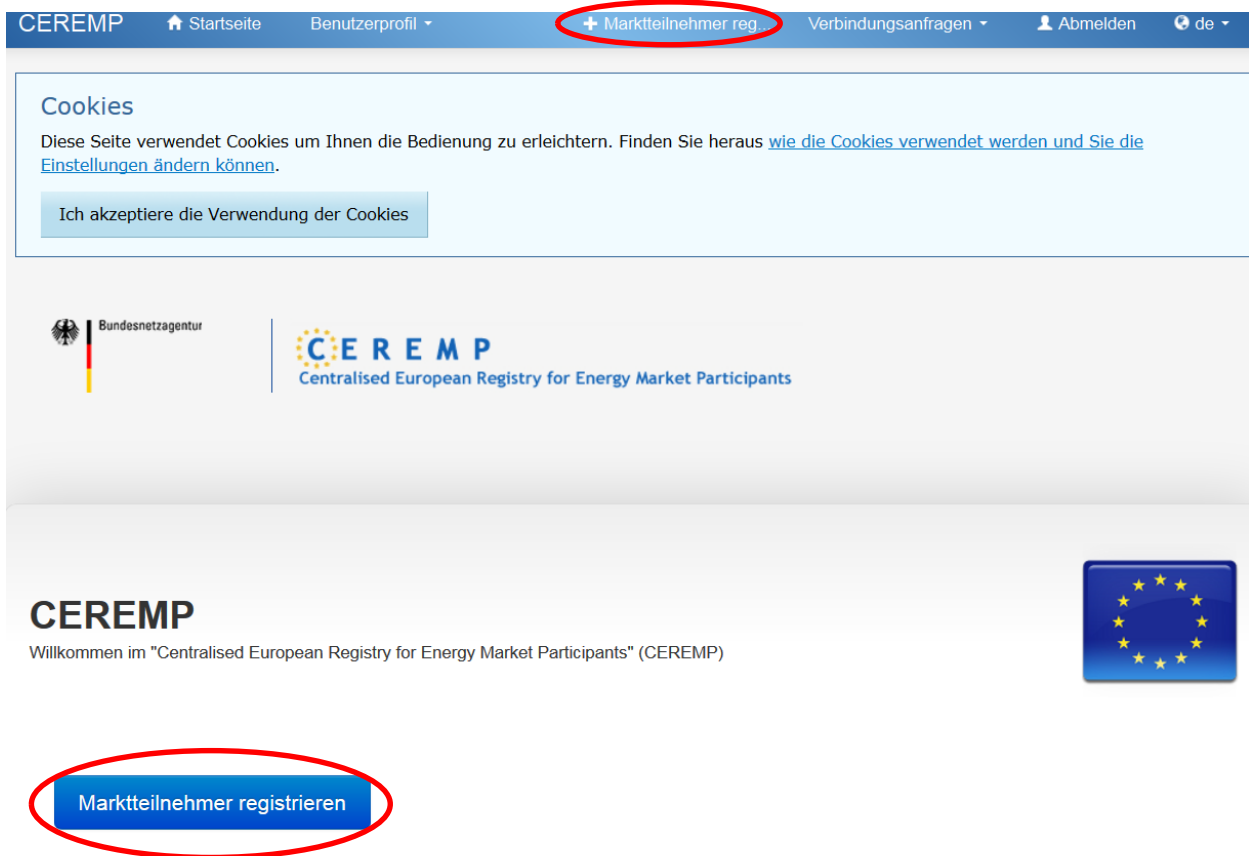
CEREMP Startseite Benutzerprofil Marktteilnehmer reg... Verbindungsanfragen Abmelden de

Cookies

Diese Seite verwendet Cookies um Ihnen die Bedienung zu erleichtern. Finden Sie heraus wie die Cookies verwendet werden und Sie die Einstellungen ändern können.

Ich akzeptiere die Verwendung der Cookies

Bundesnetzagentur

CEREMP
Centralised European Registry for Energy Market Participants

CEREMP
Willkommen im "Centralised European Registry for Energy Market Participants" (CEREMP)

Marktteilnehmer registrieren